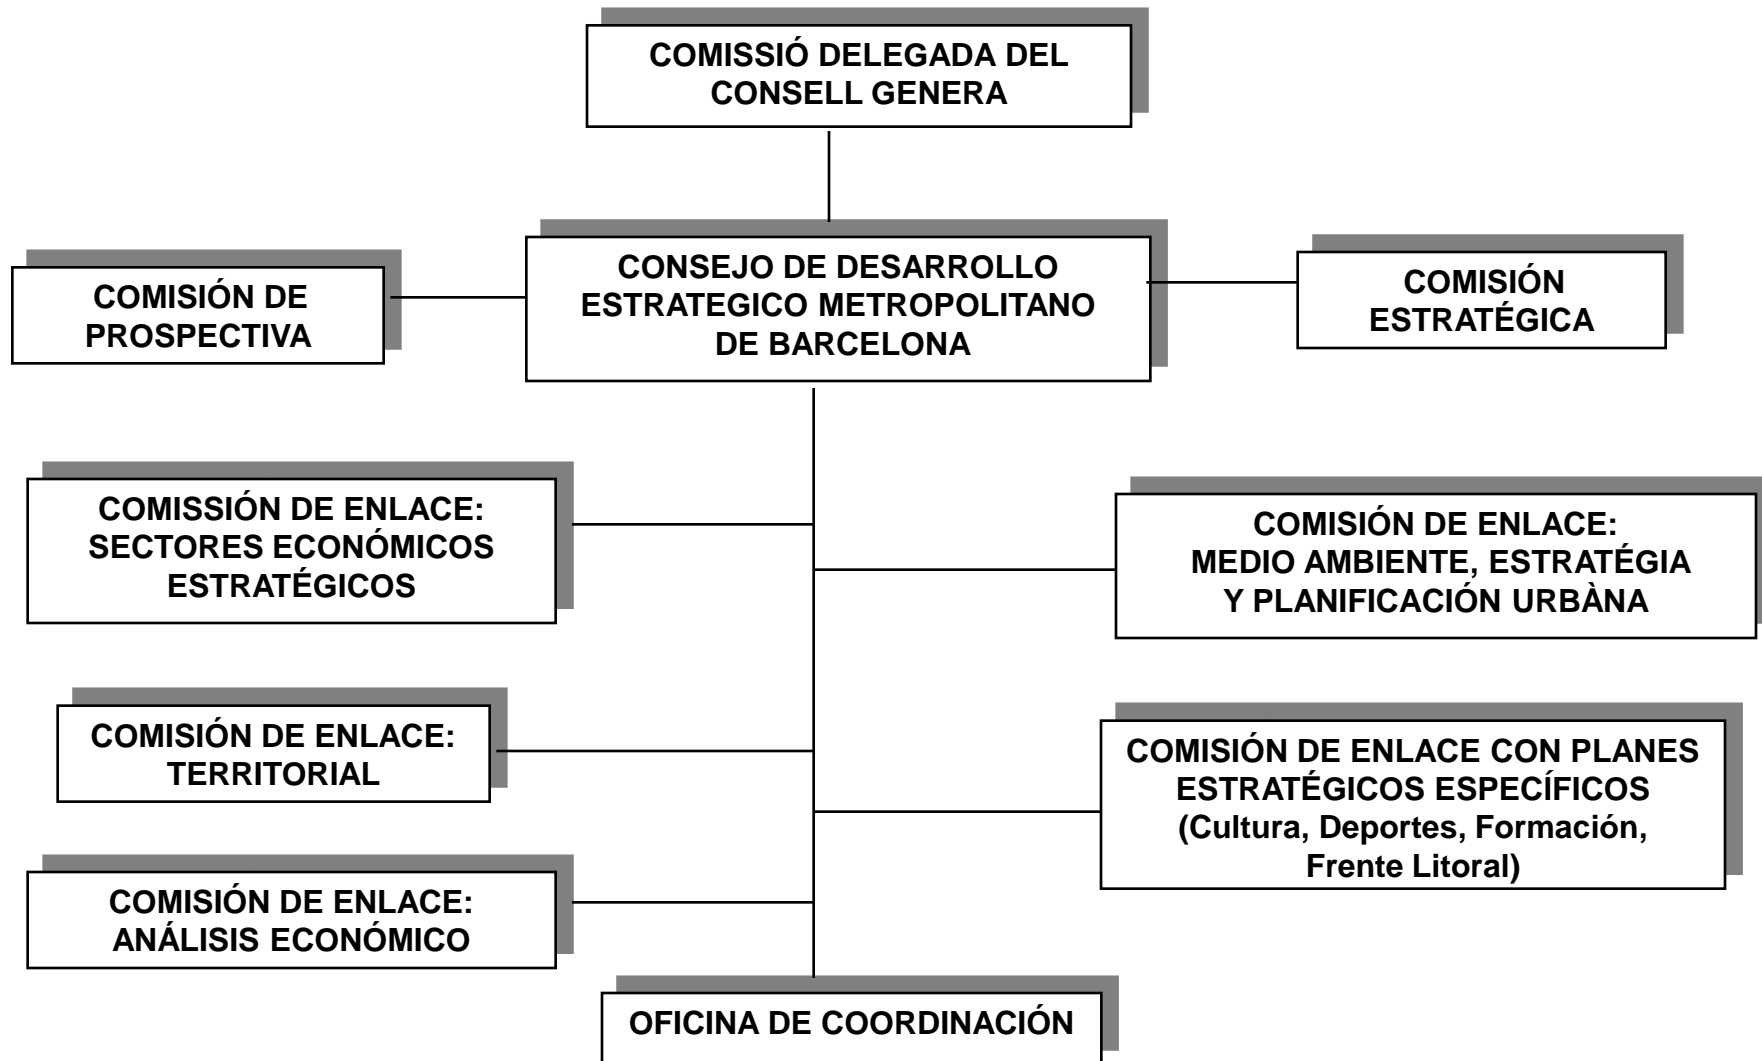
COMISSIÓ DELEGADA DEL CONSELL GENERA

COMISIÓN DE PROSPECTIVA

CONSEJO DE DESARROLLO ESTRATEGICO METROPOLITANO DE BARCELONA

COMISIÓN ESTRATÉGICA

COMISSIÓN DE ENLACE: SECTORES ECONÓMICOS ESTRATÉGICOS

COMISIÓN DE ENLACE: MEDIO AMBIENTE, ESTRATÉGIA Y PLANIFICACIÓN URBÀNA

COMISIÓN DE ENLACE: TERRITORIAL

COMISIÓN DE ENLACE CON PLANES ESTRATÉGICOS ESPECÍFICOS (Cultura, Deportes, Formación, Frente Litoral)

COMISIÓN DE ENLACE: ANÁLISIS ECONÓMICO

OFICINA DE COORDINACIÓN